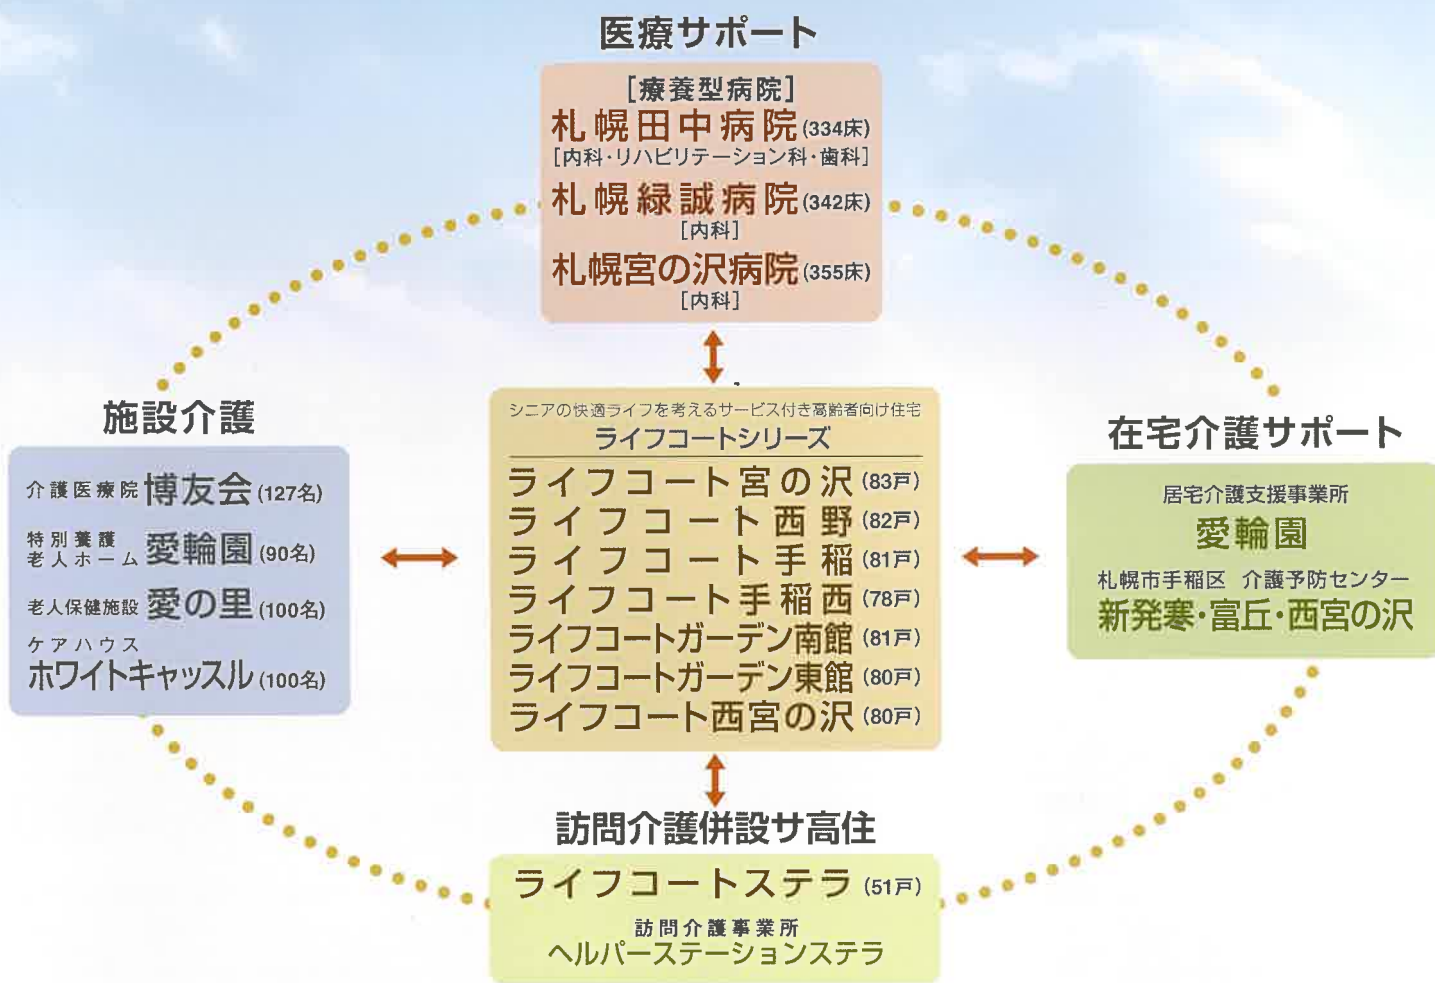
医療サポート

[療養型病院]
札幌田中病院(334床)
[内科・リハビリテーション科・歯科]
札幌緑誠病院(342床)
[内科]
札幌宮の沢病院(355床)
[内科]

施設介護

介護医療院 博友会(127名)
特別養護老人ホーム 愛輪園(90名)
老人保健施設 愛の里(100名)
ケアハウス
ホワイトキャッスル(100名)

シニアの快適ライフを考えるサービス付き高齢者向け住宅
ライフコートシリーズ
ライフコート宮の沢(83戸)
ライフコート西野(82戸)
ライフコート手稲(81戸)
ライフコート手稲西(78戸)
ライフコートガーデン南館(81戸)
ライフコートガーデン東館(80戸)
ライフコート西宮の沢(80戸)

在宅介護サポート

居宅介護支援事業所
愛輪園
札幌市手稲区 介護予防センター
新発寒・富丘・西宮の沢

訪問介護併設サ高住

ライフコートステラ(51戸)
訪問介護事業所
ヘルパーステーションステラ